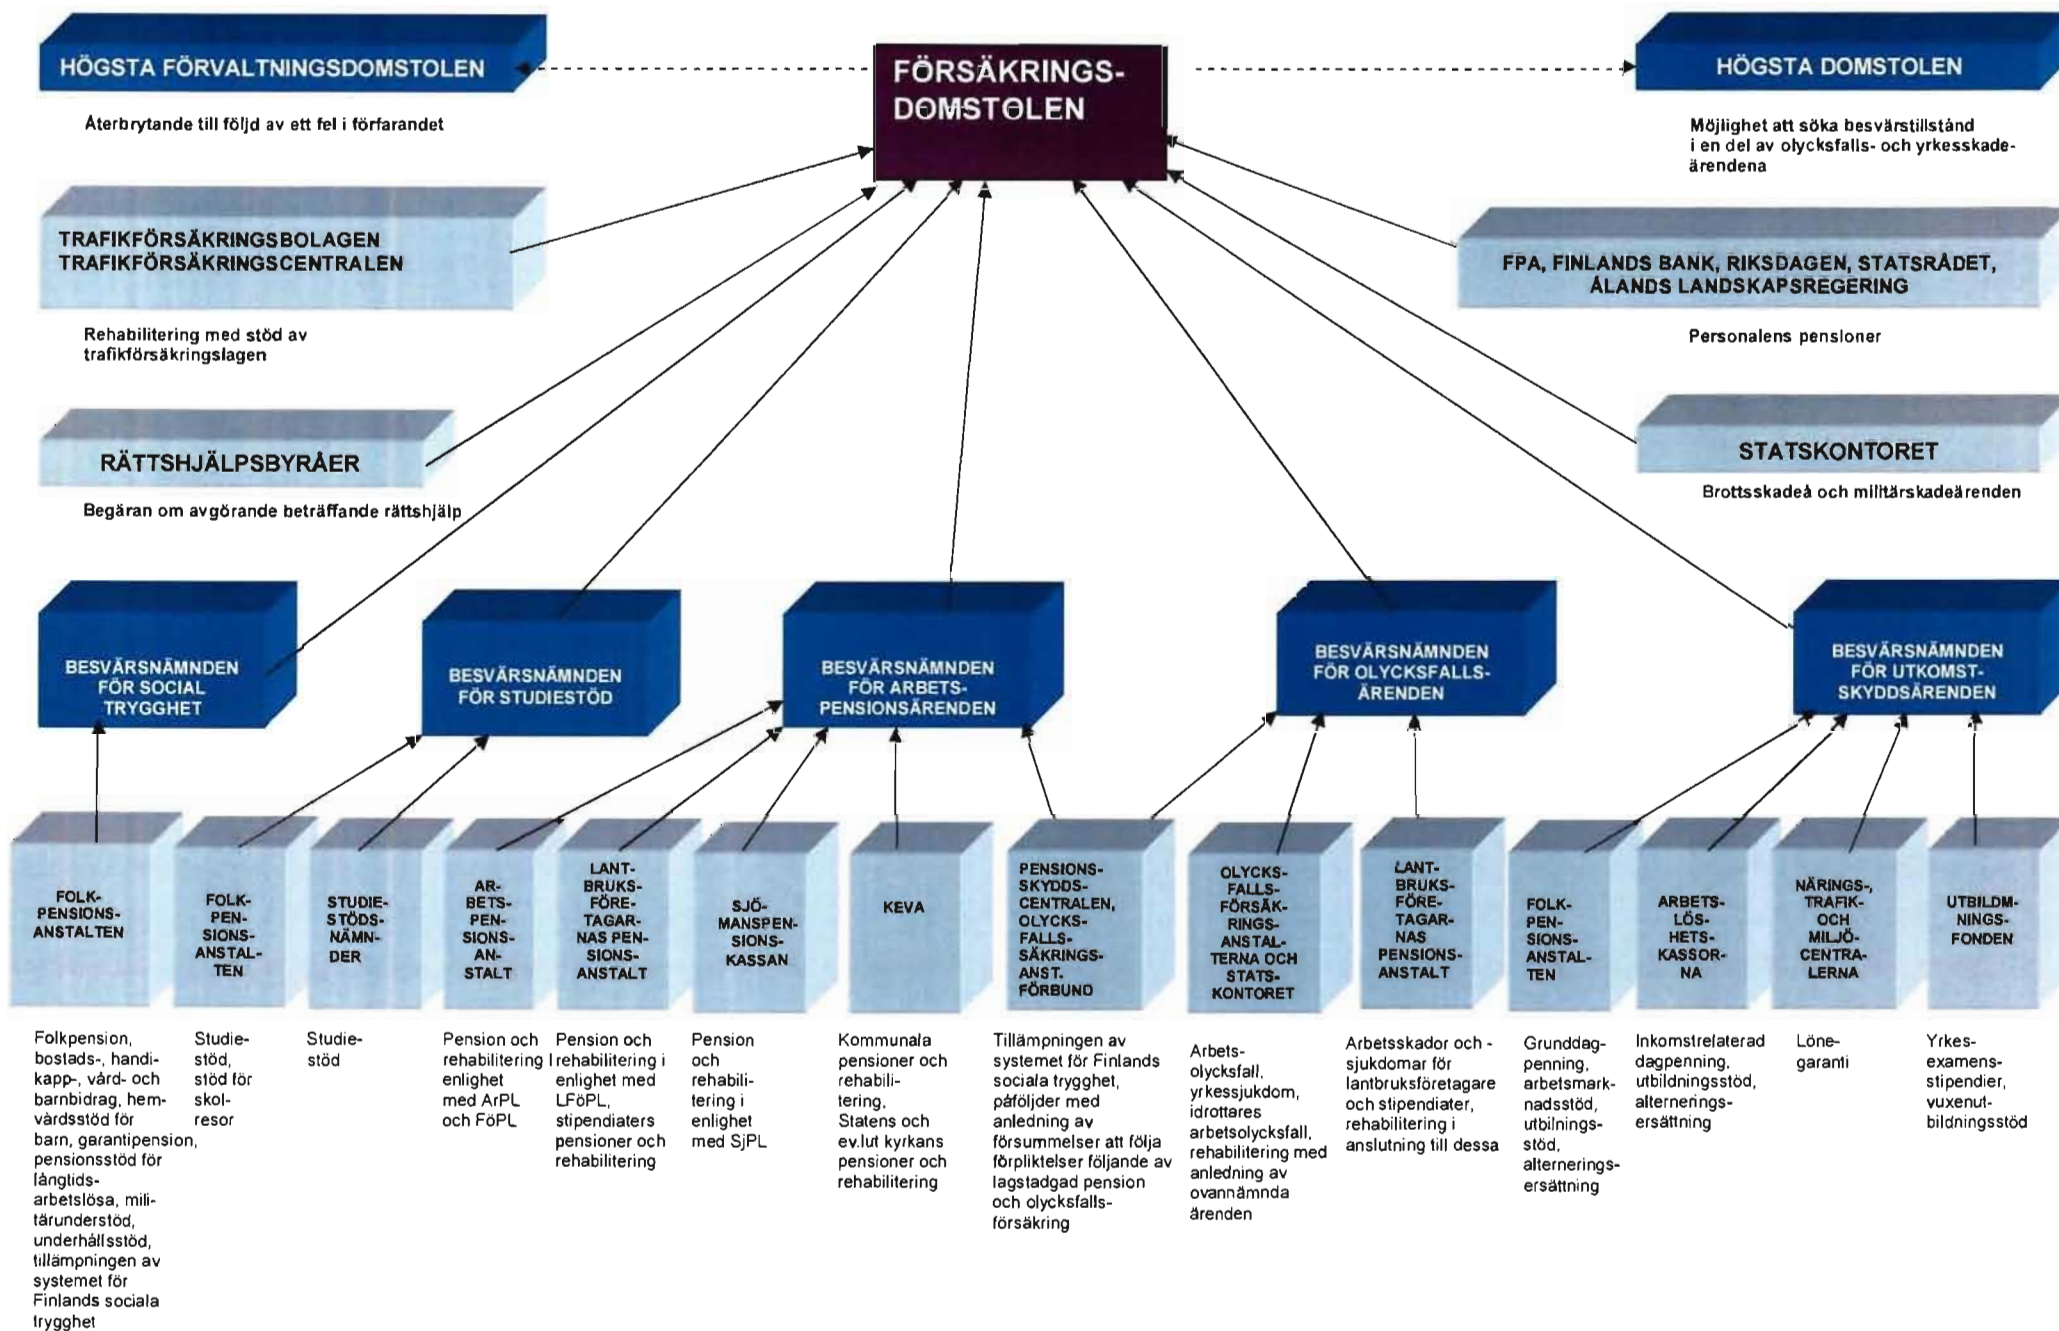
HÖGSTA FÖRVALTNINGSDOMSTOLEN

Återbrytande till följd av ett fel i förfarandet

FÖRSÄKRINGS-DOMSTOLEN

HÖGSTA DOMSTOLEN

Möjlighet att söka besvärstillstånd i en del av olycksfalls- och yrkesskadeärendena

TRAFIKFÖRSÄKRINGSBOLAGEN
TRAFIKFÖRSÄKRINGSCENTRALEN

Rehabilitering med stöd av trafikförsäkringslagen

FPA, FINLANDS BANK, RIKSDAGEN, STATSRÅDET, ÅLANDS LANDSKAPSREGERING

Personalens pensioner

RÄTTSHJÄLPSBYRÅER

Begäran om avgörande beträffande rättshjälp

STATSKONTORET

Brottsskadeå och militärskadeärenden

BESVÄRSNÄMNDEN FÖR SOCIAL TRYGGHET

BESVÄRSNÄMNDEN FÖR STUDIESTÖD

BESVÄRSNÄMNDEN FÖR ARBETS-PENSIONSÄRENDEN

BESVÄRSNÄMNDEN FÖR OLYCKSFALLS-ÄRENDEN

BESVÄRSNÄMNDEN FÖR UTKOMST-SKYDDSÄRENDEN

FOLK-PENSIONS-ANSTALTEN

FOLK-PEN-SIONS-ANSTAL-TEN

STUDIE-STÖDS-NÄMN-DER

AR-BETS-PEN-SIONS-AN-STALT

LANT-BRUKS-FÖRE-TAGAR-NAS PEN-SIONS-ANSTALT

SJÖ-MANSPEN-SIONS-KASSAN

KEVA

PENSIONS-SKYDDS-CENTRALEN, OLYCKS-FALLS-SÄKRINGS-ANST. FÖRBUND

OLYCKS-FALLS-FÖRSÄK-RINGS-ANSTAL-TERNA OCH STATS-KONTORET

LANT-BRUKS-FÖRE-TAGAR-NAS PENSIONS-ANSTALT

FOLK-PEN-SIONS-ANSTAL-TEN

ARBETS-LÖS-HETS-KASSOR-NA

NÄRINGS-, TRAFIK-OCH MILJÖ-CENTRA-LERNA

UTBILDM-NINGS-FONDEN

Folkpension, bostads-, handikapp-, vård- och barnbidrag, hemvårdsstöd för barn, garantipension, pensionsstöd för långtidsarbetslösa, militärunderstöd, underhållsstöd, tillämpningen av systemet för Finlands sociala trygghet

Studiestöd, stöd för skolresor

Studiestöd

Pension och rehabilitering i enlighet med ArPL och FöPL

Pension och rehabilitering i enlighet med LFöPL, stipendiaters pensioner och rehabilitering

Pension och rehabilitering i enlighet med SjPL

Kommunala pensioner och rehabilitering, Statens och ev.lut kyrkans pensioner och rehabilitering

Tillämpningen av systemet för Finlands sociala trygghet, påföljder med anledning av försummelser att följa förpliktelser följande av lagstadgad pension och olycksfallsförsäkring

Arbetsolycksfall, yrkessjukdom, idrottares arbetsolycksfall, rehabilitering med anledning av ovannämnda ärenden

Arbetsskador och -sjukdomar för lantbruksföretagare och stipendiater, rehabilitering i anslutning till dessa

Grunddagpenning, arbetsmarknadsstöd, utbilningsstöd, alterneringsersättning

Inkomstrelaterad dagpenning, utbildningsstöd, alterneringsersättning

Lönegaranti

Yrkesexamensstipendier, vuxenutbildningsstöd